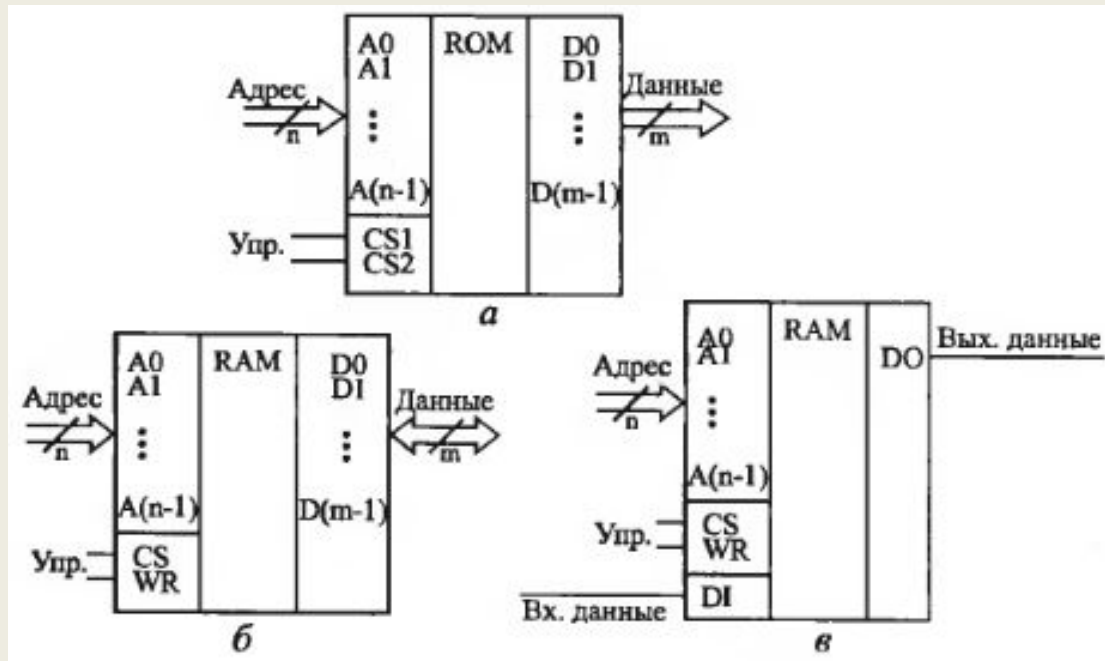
A0
A1
⋮
A(n-1)
ROM
D0
D1
⋮
D(m-1)
Адрес
n
Данные
m
Упр.
CS1
CS2
а

A0
A1
⋮
A(n-1)
RAM
D0
D1
⋮
D(m-1)
Адрес
n
Данные
m
Упр.
CS
WR
б

A0
A1
⋮
A(n-1)
RAM
DO
Вых. данные
Адрес
n
Упр.
CS
WR
DI
Вх. данные
в